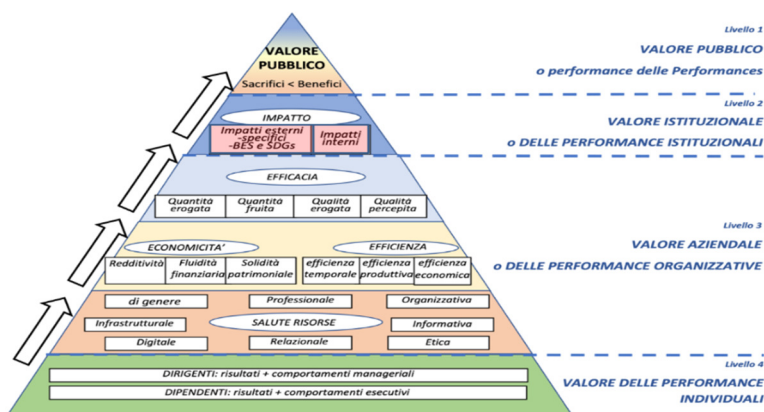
VALORE PUBBLICO
Sacrifici < Benefici

IMPATTO
Impatti esterni -specifici -BES e SDGs
Impatti interni

EFFICACIA
Quantità erogata
Quantità fruita
Qualità erogata
Qualità percepita

ECONOMICITA'
Redditività
Fluidità finanziaria
Solidità patrimoniale

EFFICIENZA
efficienza temporale
efficienza produttiva
efficienza economica

di genere
Professionale
Organizzativa
Infrastrutturale
SALUTE RISORSE
Informativa
Digitale
Relazionale
Etica

DIRIGENTI: risultati + comportamenti manageriali
DIPENDENTI: risultati + comportamenti esecutivi

Livello 1
VALORE PUBBLICO
o performance delle Performances

Livello 2
VALORE ISTITUZIONALE
o DELLE PERFORMANCE ISTITUZIONALI

Livello 3
VALORE AZIENDALE
o DELLE PERFORMANCE ORGANIZZATIVE

Livello 4
VALORE DELLE PERFORMANCE INDIVIDUALI